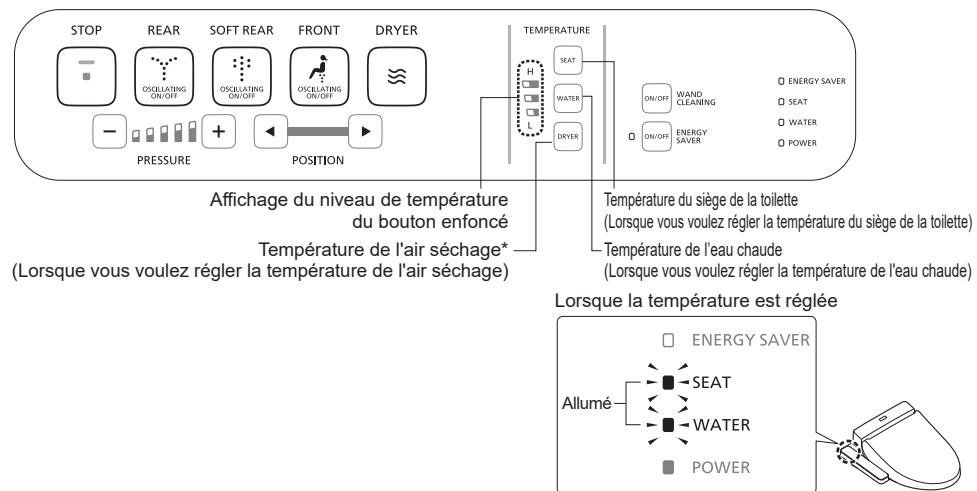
STOP
REAR
SOFT REAR
FRONT
DRYER
OSCILLATING ON/OFF
OSCILLATING ON/OFF
OSCILLATING ON/OFF
PRESSURE
POSITION
TEMPERATURE
H
L
SEAT
WATER
DRYER
ON/OFF WAND CLEANING
ON/OFF ENERGY SAVER
ENERGY SAVER
SEAT
WATER
POWER

Affichage du niveau de température du bouton enfoncé

Température de l'air séchage*
(Lorsque vous voulez régler la température de l'air séchage)

Température du siège de la toilette
(Lorsque vous voulez régler la température du siège de la toilette)

Température de l'eau chaude
(Lorsque vous voulez régler la température de l'eau chaude)

Lorsque la température est réglée

ENERGY SAVER
Allumé
SEAT
WATER
POWER